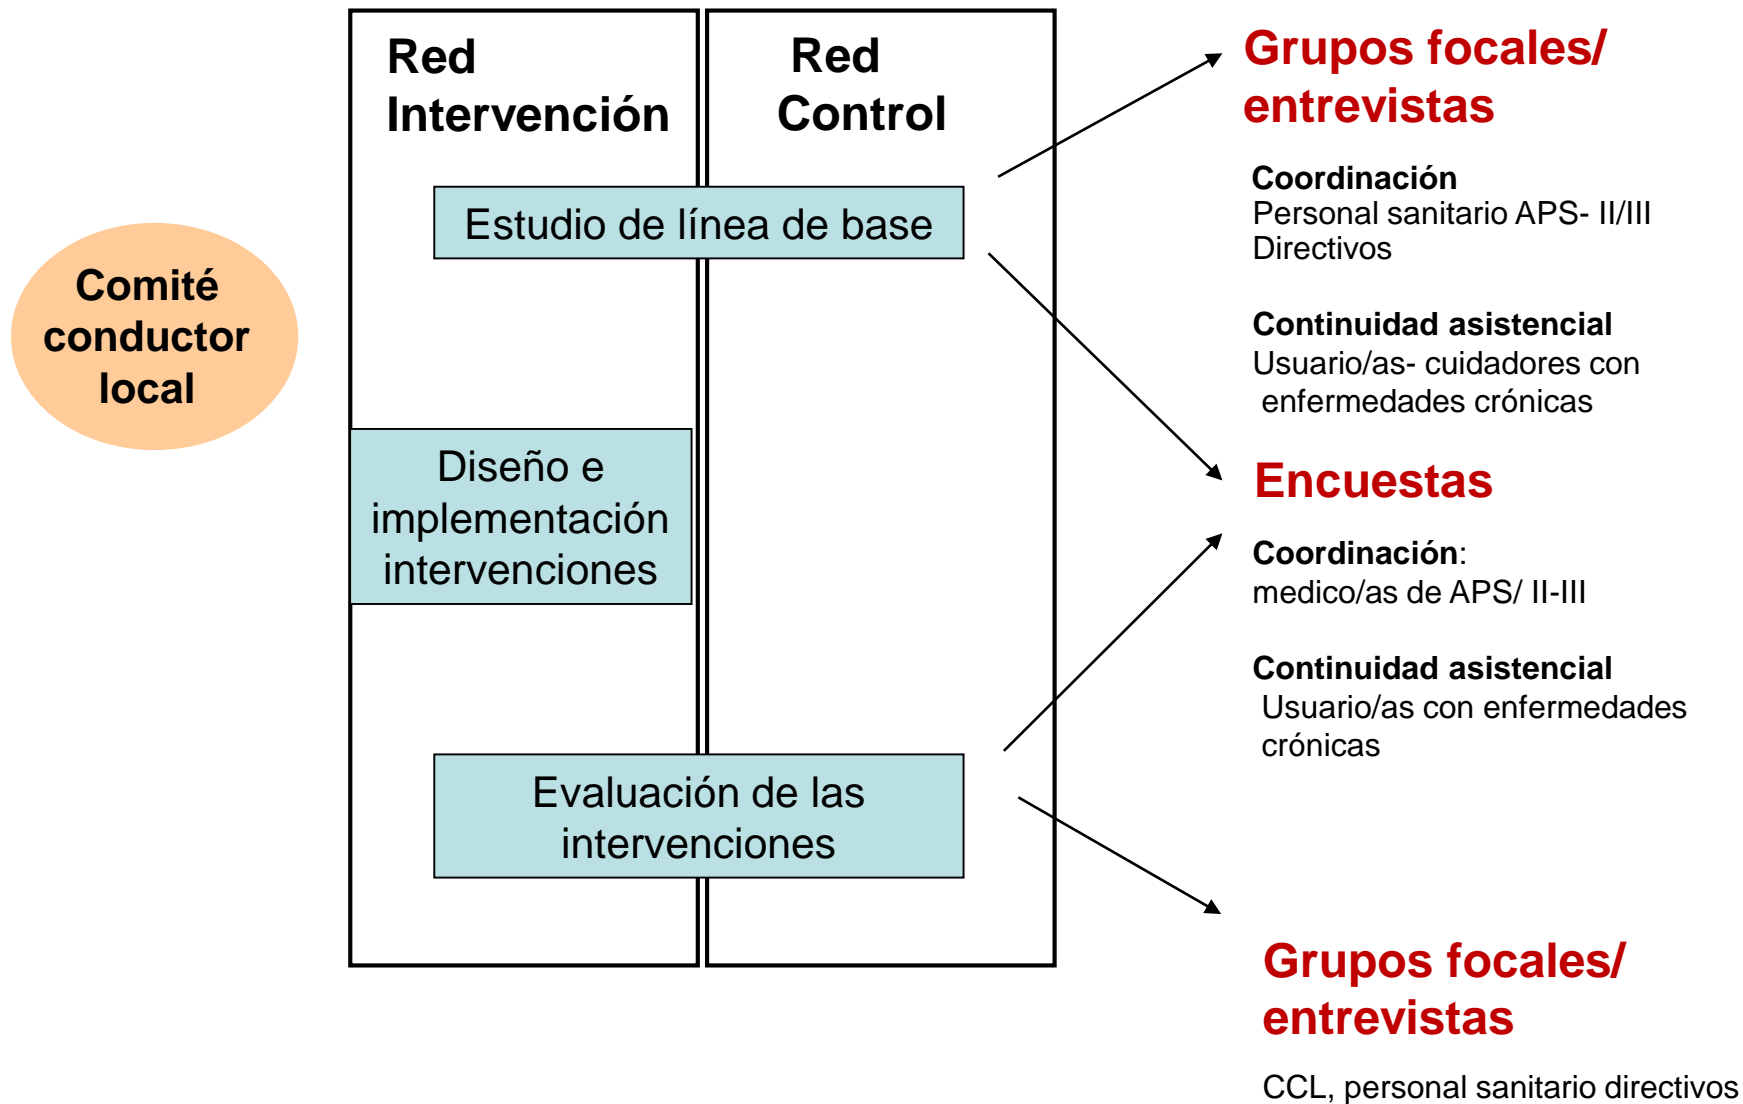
Comité conductor local

Red Intervención

Red Control

Estudio de línea de base

Diseño e implementación intervenciones

Evaluación de las intervenciones

Grupos focales/ entrevistas

Coordinación
Personal sanitario APS- II/III
Directivos

Continuidad asistencial
Usuario/as- cuidadores con enfermedades crónicas

Encuestas

Coordinación:
medico/as de APS/ II-III

Continuidad asistencial
Usuario/as con enfermedades crónicas

Grupos focales/ entrevistas

CCL, personal sanitario directivos